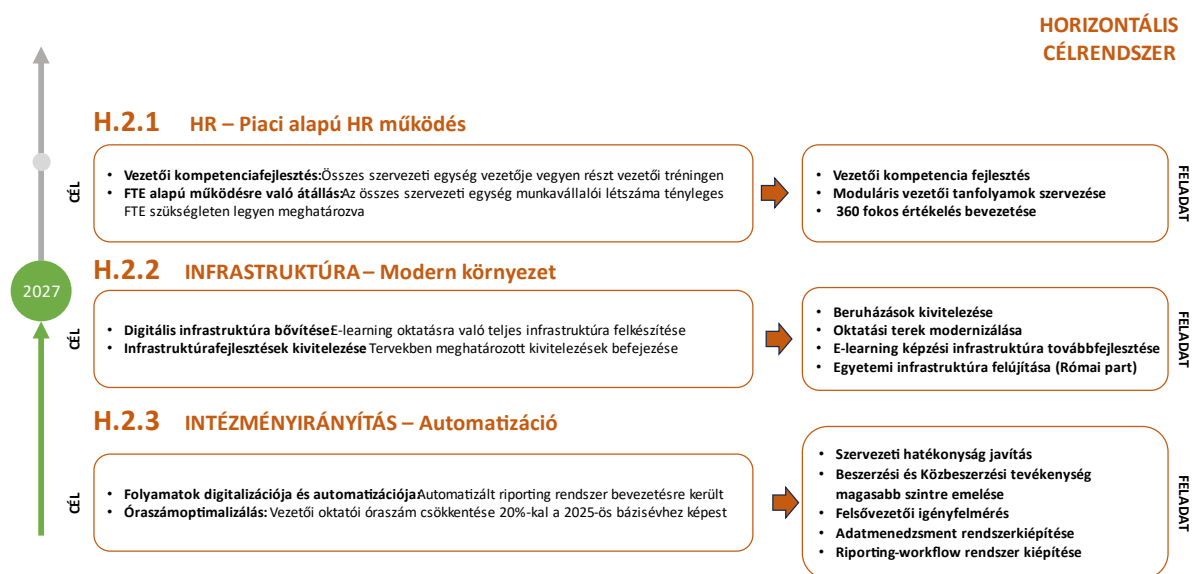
HORIZONTÁLIS CÉLRENDSZER

2027

H.2.1 HR – Piaci alapú HR működés

CÉL

- Vezetői kompetenciafejlesztés: Összes szervezeti egység vezetője vegyen részt vezetői tréningen
- FTE alapú működésre való átállás: Az összes szervezeti egység munkavállalói létszáma tényleges FTE szükségleten legyen meghatározva

- Vezetői kompetencia fejlesztés
- Moduláris vezetői tanfolyamok szervezése
- 360 fokos értékelés bevezetése

FELADAT

H.2.2 INFRASTRUKTÚRA – Modern környezet

CÉL

- Digitális infrastruktúra bővítése E-learning oktatásra való teljes infrastruktúra felkészítése
- Infrastruktúrafejlesztések kivitelezése Tervekben meghatározott kivitelezések befejezése

- Beruházások kivitelezése
- Oktatási terek modernizálása
- E-learning képzési infrastruktúra továbbfejlesztése
- Egyetemi infrastruktúra felújítása (Római part)

FELADAT

H.2.3 INTÉZMÉNYIRÁNYÍTÁS – Automatizáció

CÉL

- Folyamatok digitalizációja és automatizációja Automatizált riporting rendszer bevezetésre került
- Óraszámoptimalizálás: Vezetői oktatói óraszám csökkentése 20%-kal a 2025-ös bázisévhez képest

- Szervezeti hatékonyság javítás
- Beszerzési és Közbeszerzési tevékenység magasabb szintre emelése
- Felsővezetői igényfelmérés
- Adatmenedzsment rendszerkiépítése
- Riporting-workflow rendszer kiépítése

FELADAT